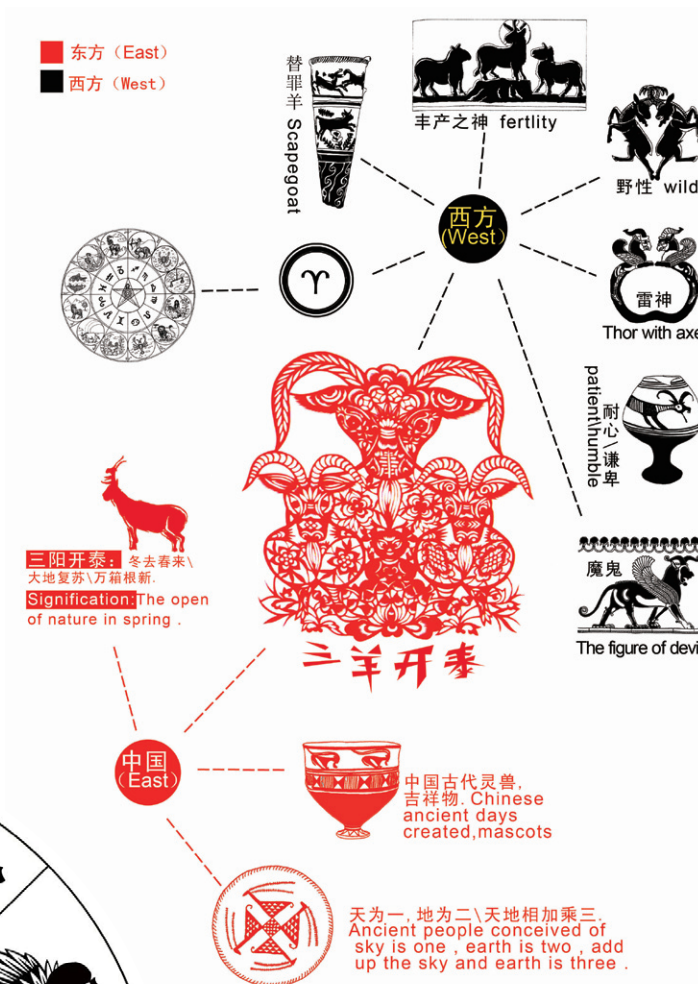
东方（East）
西方（West）

替罪羊 Scapegoat

丰产之神 fertlity

野性 wild

西方 (West)

雷神
Thor with axe

耐心\谦卑 patient\humble

魔鬼
The figure of devi

三阳开泰

三阳开泰：冬去春来\大地复苏\万籍根新.
Signification:The open of nature in spring .

中国 (East)

中国古代灵兽，吉祥物. Chinese ancient days created,mascots

天为一，地为二\天地相加乘三.
Ancient people conceived of sky is one , earth is two , add up the sky and earth is three .